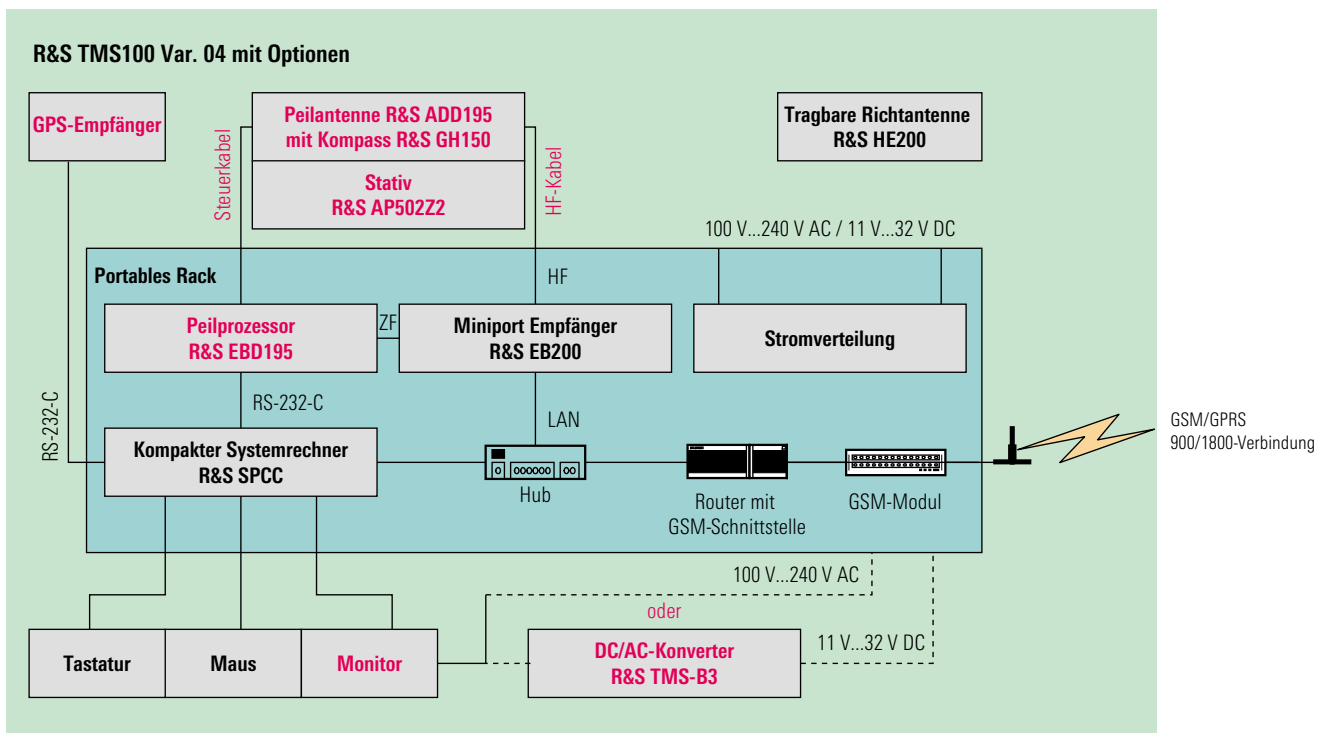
R&S TMS100 Var. 04 mit Optionen

GPS-Empfänger

Steuerkabel

Peilantenne R&S ADD195
mit Kompass R&S GH150

Stativ
R&S AP502Z2

HF-Kabel

Tragbare Richtantenne
R&S HE200

100 V...240 V AC / 11 V...32 V DC

Portables Rack

HF

Peilprozessor
R&S EBD195

ZF

Miniport Empfänger
R&S EB200

Stromverteilung

RS-232-C

RS-232-C

LAN

Kompakter Systemrechner
R&S SPCC

Hub

Router mit
GSM-Schnittstelle

GSM-Modul

GSM/GPRS
900/1800-Verbindung

100 V...240 V AC

oder

11 V...32 V DC

Tastatur

Maus

Monitor

DC/AC-Konverter
R&S TMS-B3